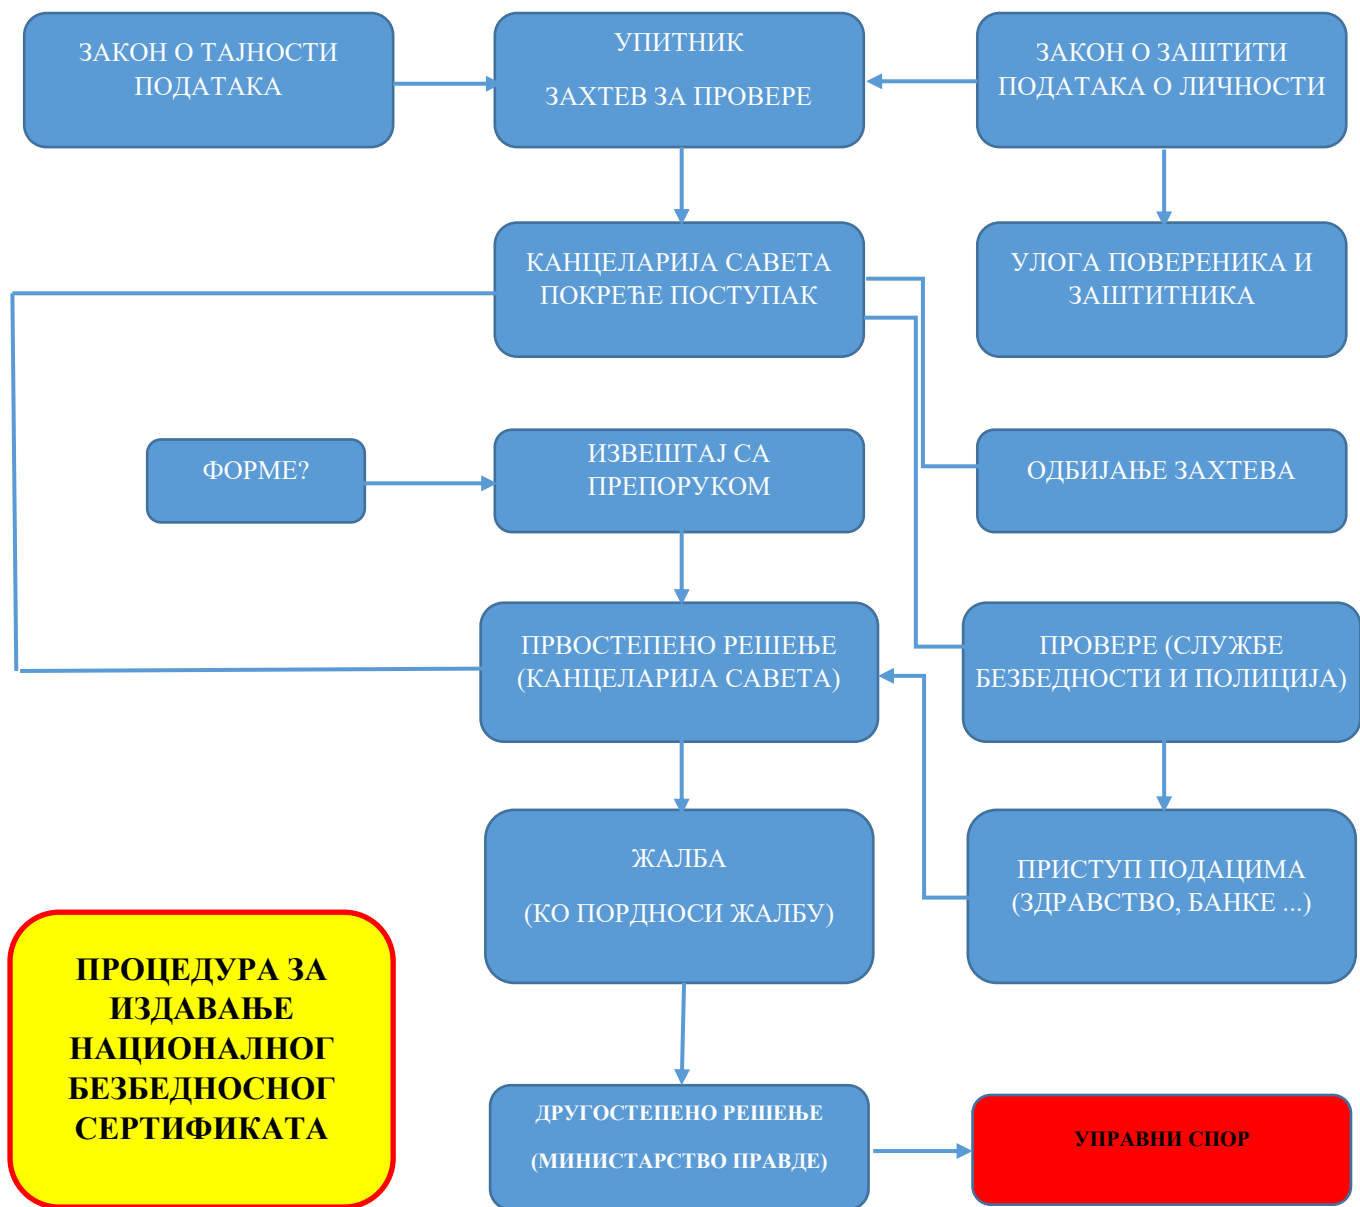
ЗАКОН О ТАЈНОСТИ ПОДАТАКА

УПИТНИК

ЗАХТЕВ ЗА ПРОВЕРЕ

ЗАКОН О ЗАШТИТИ ПОДАТАКА О ЛИЧНОСТИ

КАНЦЕЛАРИЈА САВЕТА ПОКРЕЋЕ ПОСТУПАК

УЛОГА ПОВЕРЕНИКА И ЗАШТИТНИКА

ФОРМЕ?

ИЗВЕШТАЈ СА ПРЕПОРУКОМ

ОДБИЈАЊЕ ЗАХТЕВА

ПРВОСТЕПЕНО РЕШЕЊЕ (КАНЦЕЛАРИЈА САВЕТА)

ПРОВЕРЕ (СЛУЖБЕ БЕЗБЕДНОСТИ И ПОЛИЦИЈА)

ЖАЛБА

(КО ПОРДНОСИ ЖАЛБУ)

ПРИСТУП ПОДАЦИМА (ЗДРАВСТВО, БАНКЕ ...)

ПРОЦЕДУРА ЗА ИЗДАВАЊЕ НАЦИОНАЛНОГ БЕЗБЕДНОСНОГ СЕРТИФИКАТА

ДРУГОСТЕПЕНО РЕШЕЊЕ

(МИНИСТАРСТВО ПРАВДЕ)

УПРАВНИ СПОР